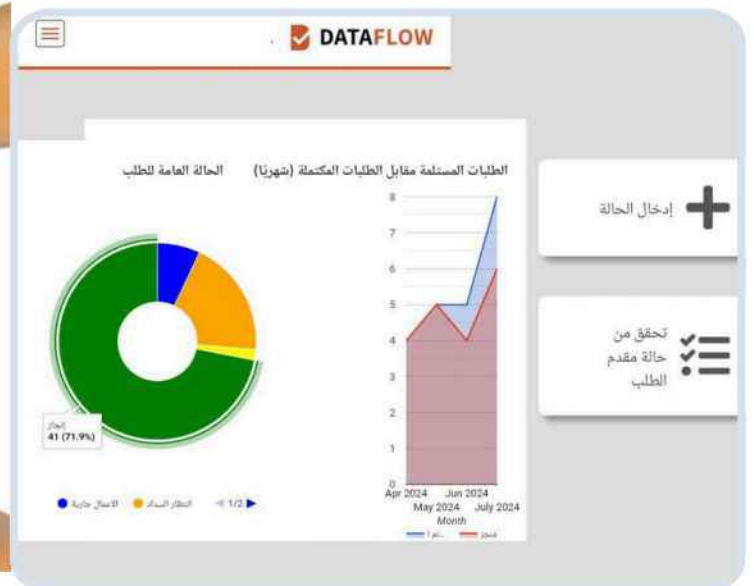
DATAFLOW

الطلبات المستلمة مقابل الطلبات المكتملة (شهريًا)

الحالة العامة للطلب

8
7
6
5
4
3
2
1
0

Apr 2024
May 2024
Jun 2024
July 2024
Month

منجز
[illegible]

إنجاز
41 (71.9%)

الأعمال جارية
انتظار السداد
1/2

إدخال الحالة

تحقق من حالة مقدم الطلب